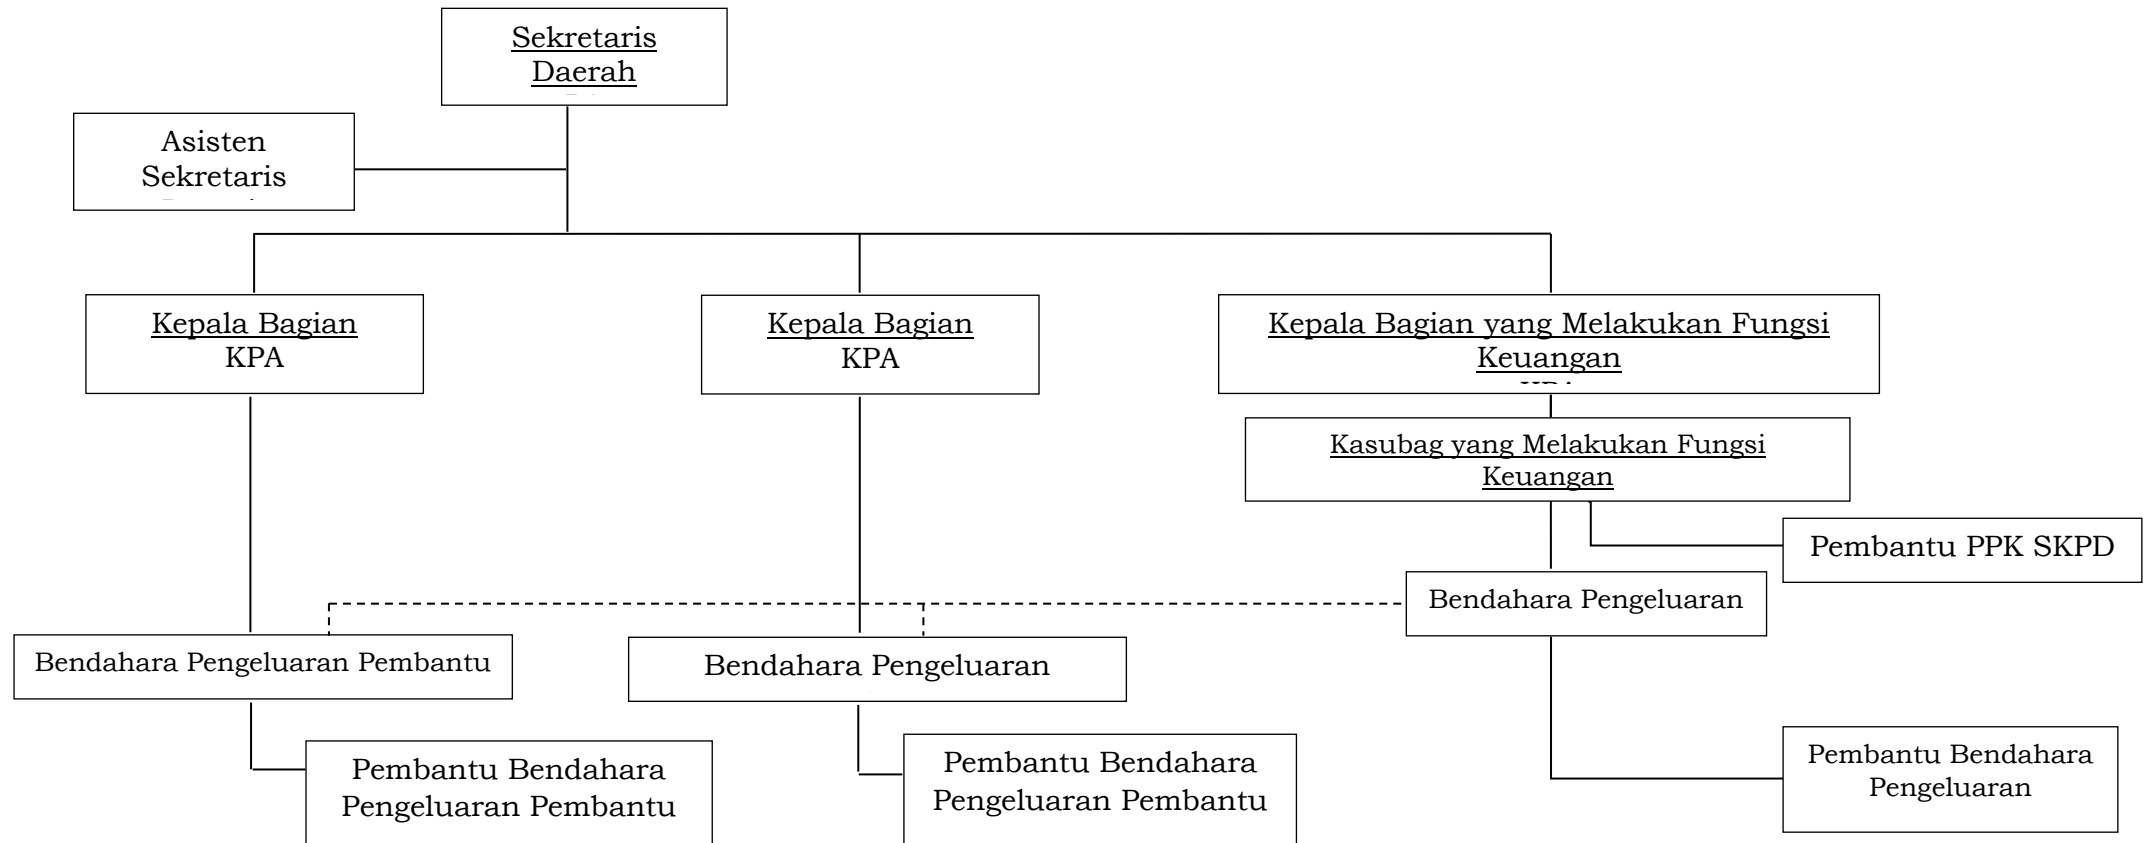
Sekretaris Daerah
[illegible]

Asisten Sekretaris
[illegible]

Kepala Bagian
KPA

Kepala Bagian
KPA

Kepala Bagian yang Melakukan Fungsi Keuangan
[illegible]

Kasubag yang Melakukan Fungsi Keuangan

Pembantu PPK SKPD

Bendahara Pengeluaran

Bendahara Pengeluaran Pembantu

Bendahara Pengeluaran

Pembantu Bendahara Pengeluaran Pembantu

Pembantu Bendahara Pengeluaran Pembantu

Pembantu Bendahara Pengeluaran